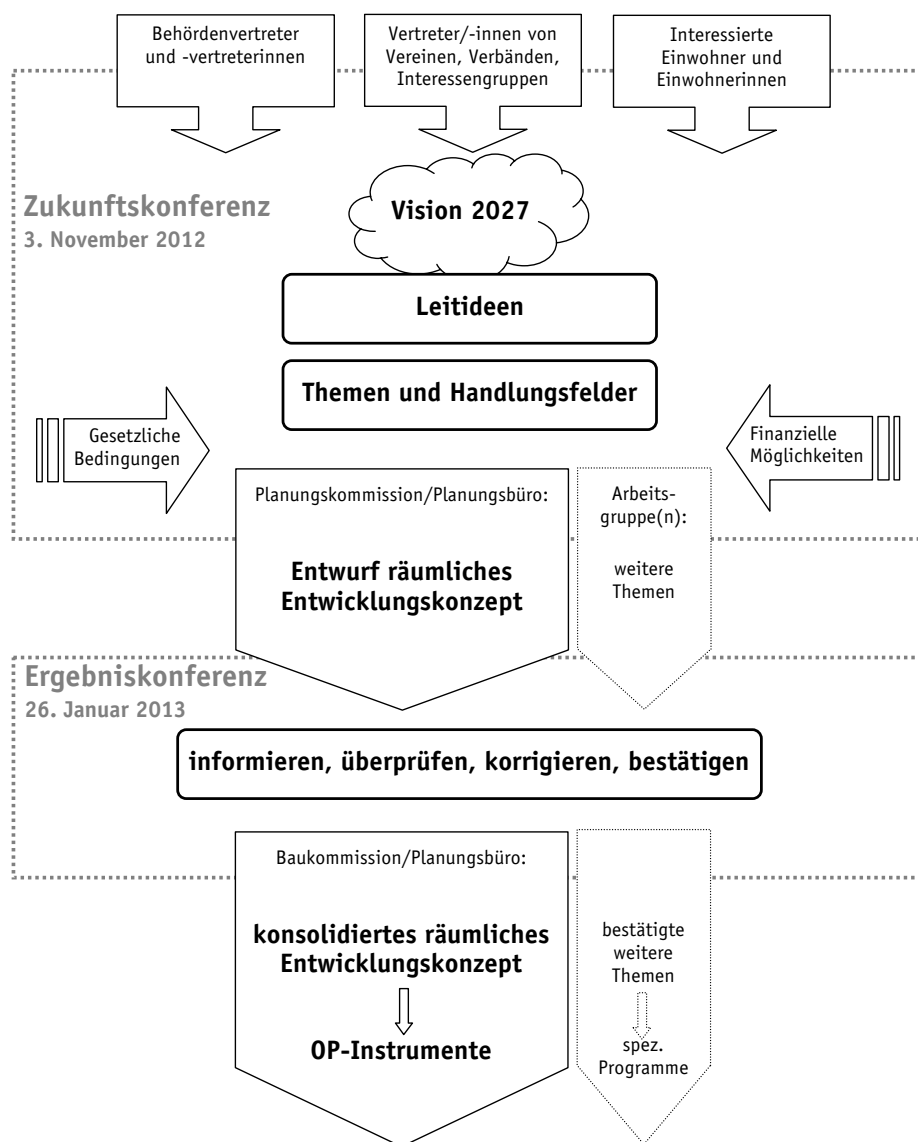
Behördenvertreter und -vertreterinnen

Vertreter/-innen von Vereinen, Verbänden, Interessengruppen

Interessierte Einwohner und Einwohnerinnen

Zukunftskonferenz
3. November 2012

Vision 2027

Leitideen

Themen und Handlungsfelder

Gesetzliche Bedingungen

Finanzielle Möglichkeiten

Planungskommission/Planungsbüro:

Entwurf räumliches Entwicklungskonzept

Arbeitsgruppe(n):

weitere Themen

Ergebniskonferenz
26. Januar 2013

informieren, überprüfen, korrigieren, bestätigen

Baukommission/Planungsbüro:

konsolidiertes räumliches Entwicklungskonzept

OP-Instrumente

bestätigte weitere Themen

spez. Programme